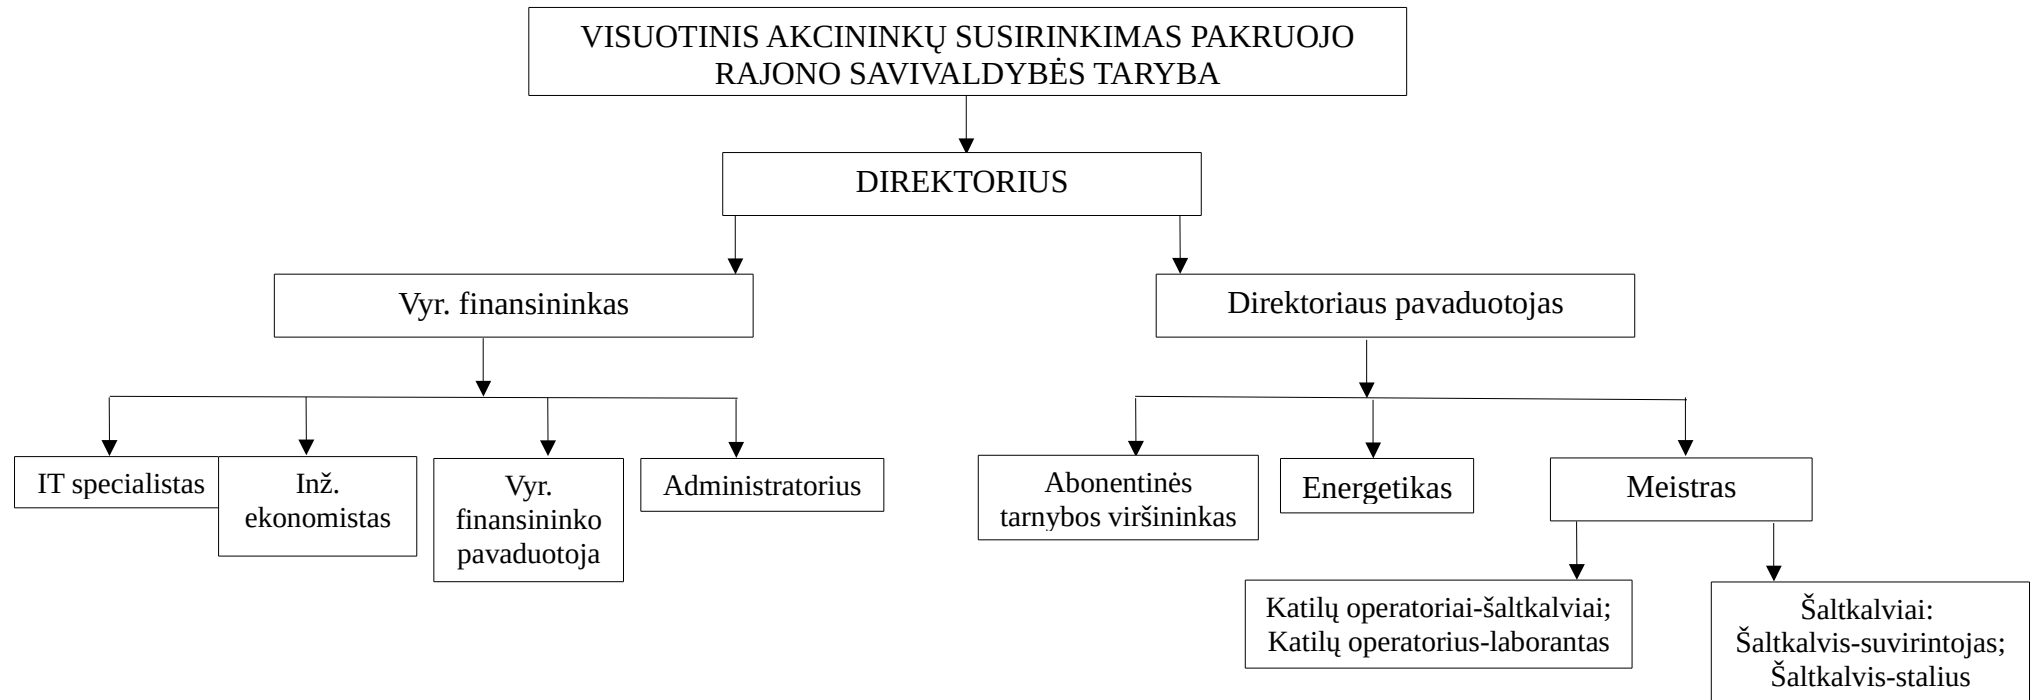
VISUOTINIS AKCININKŲ SUSIRINKIMAS PAKRUOJO RAJONO SAVIVALDYBĖS TARYBA

DIREKTORIUS

Vyr. finansininkas

Direktoriaus pavaduotojas

IT specialistas

Inž. ekonomistas

Vyr. finansininko pavaduotoja

Administratorius

Abonentinės tarnybos viršininkas

Energetikas

Meistras

Katilų operatoriai-šaltkalviai; Katilų operatorius-laborantas

Šaltkalviai: Šaltkalvis-suvirintojas; Šaltkalvis-stalius